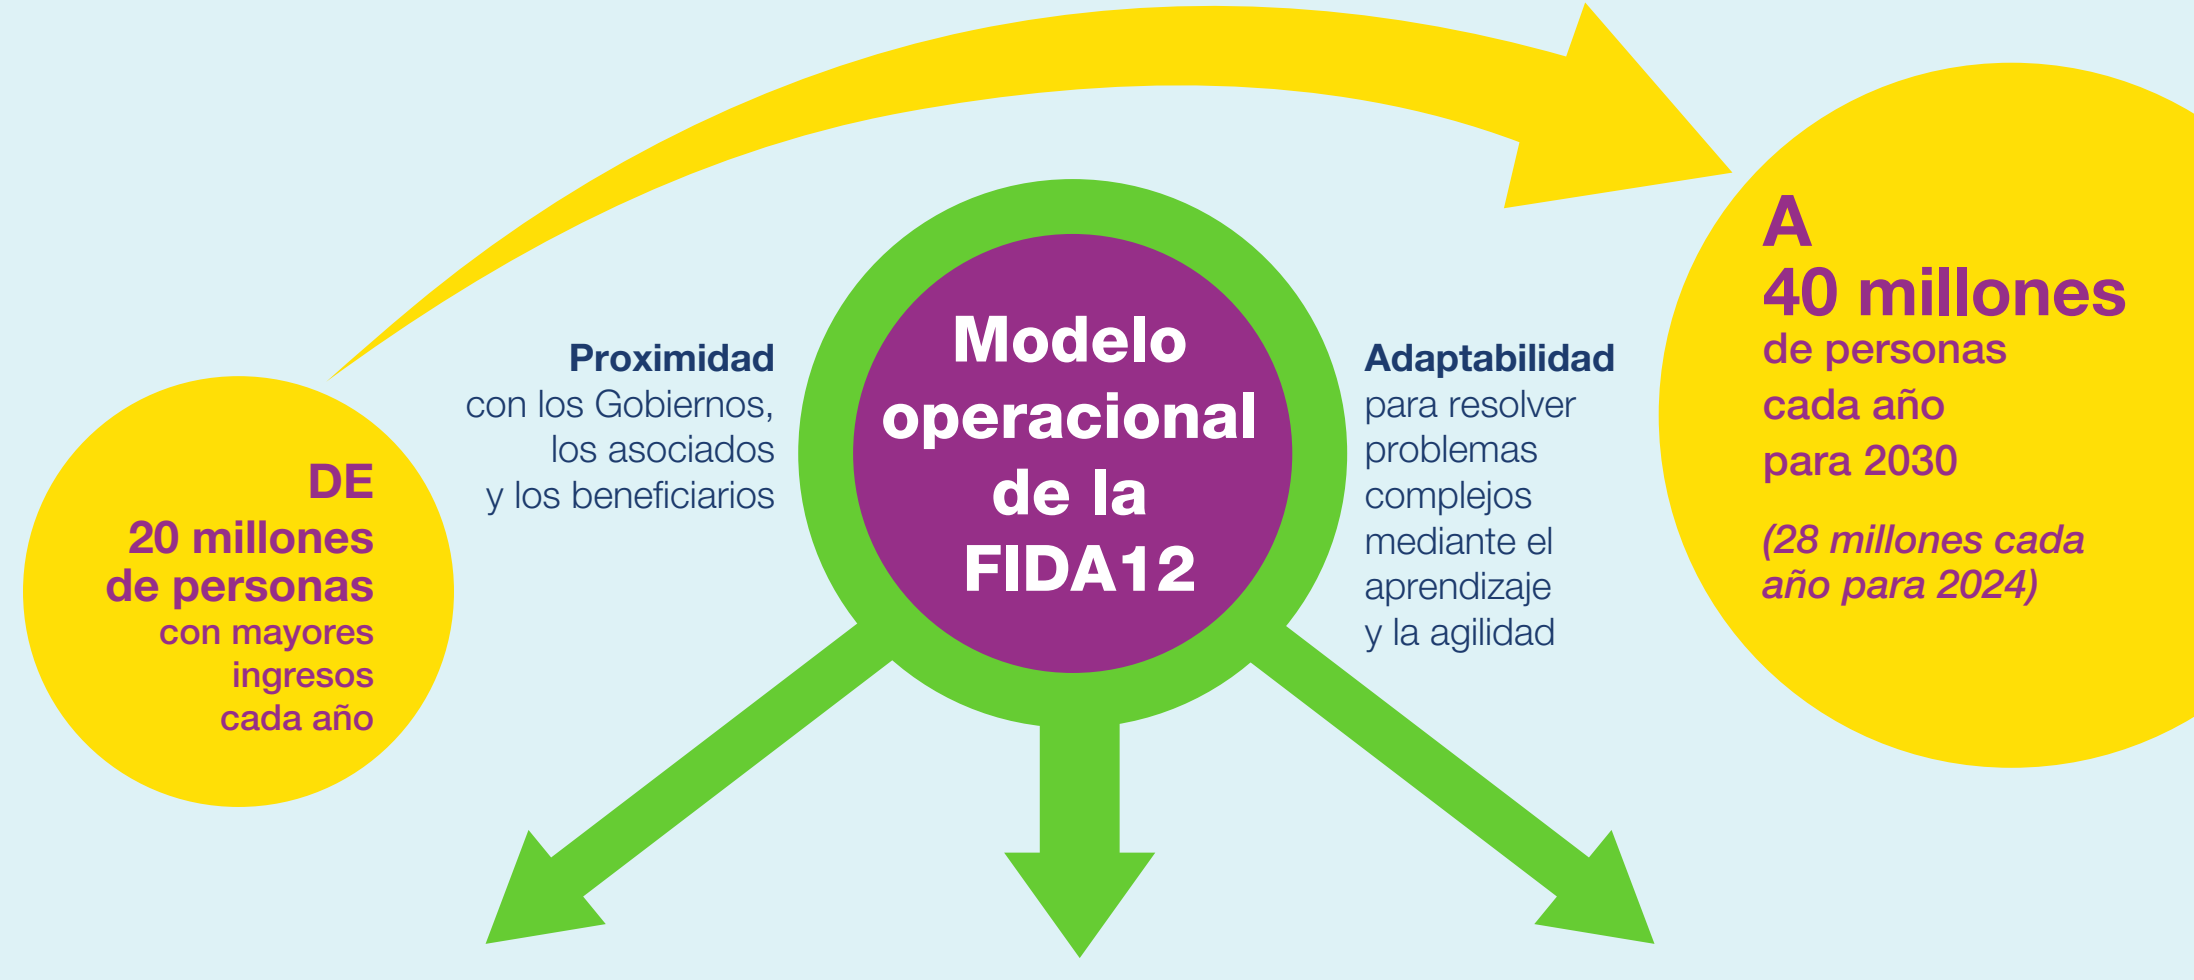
DE
20 millones de personas
con mayores ingresos cada año

Proximidad
con los Gobiernos, los asociados y los beneficiarios

Modelo operacional de la FIDA12

Adaptabilidad
para resolver problemas complejos mediante el aprendizaje y la agilidad

A
40 millones
de personas cada año para 2030

(28 millones cada año para 2024)